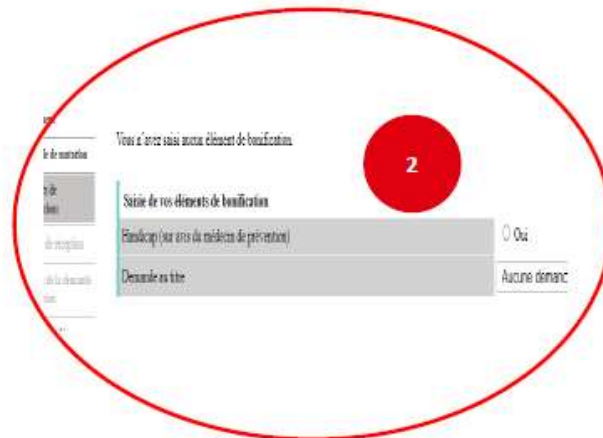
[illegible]
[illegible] de mutation
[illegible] de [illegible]
de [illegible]
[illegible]

Vous n'avez saisi aucun élément de bonification.

2

Saisie de vos éléments de bonification

| Handicap (sur avis du médecin de prévention) | Oui |
|---|---|
| Demande au titre | Aucune demanc |